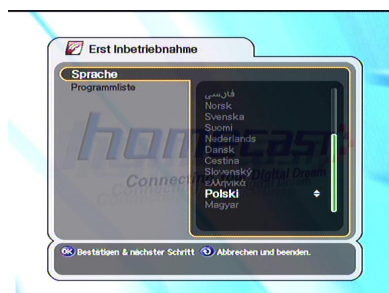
Erst Inbetriebnahme

Sprache
Programmliste

فارسی
Norsk
Svenska
Suomi
Nederlands
Dansk
Cestina
Slovenský
Ελληνικά
Polski
Magyar

homecast
Connecting Digital Dream

OK Bestätigen & nächster Schritt Abbrechen und beenden.